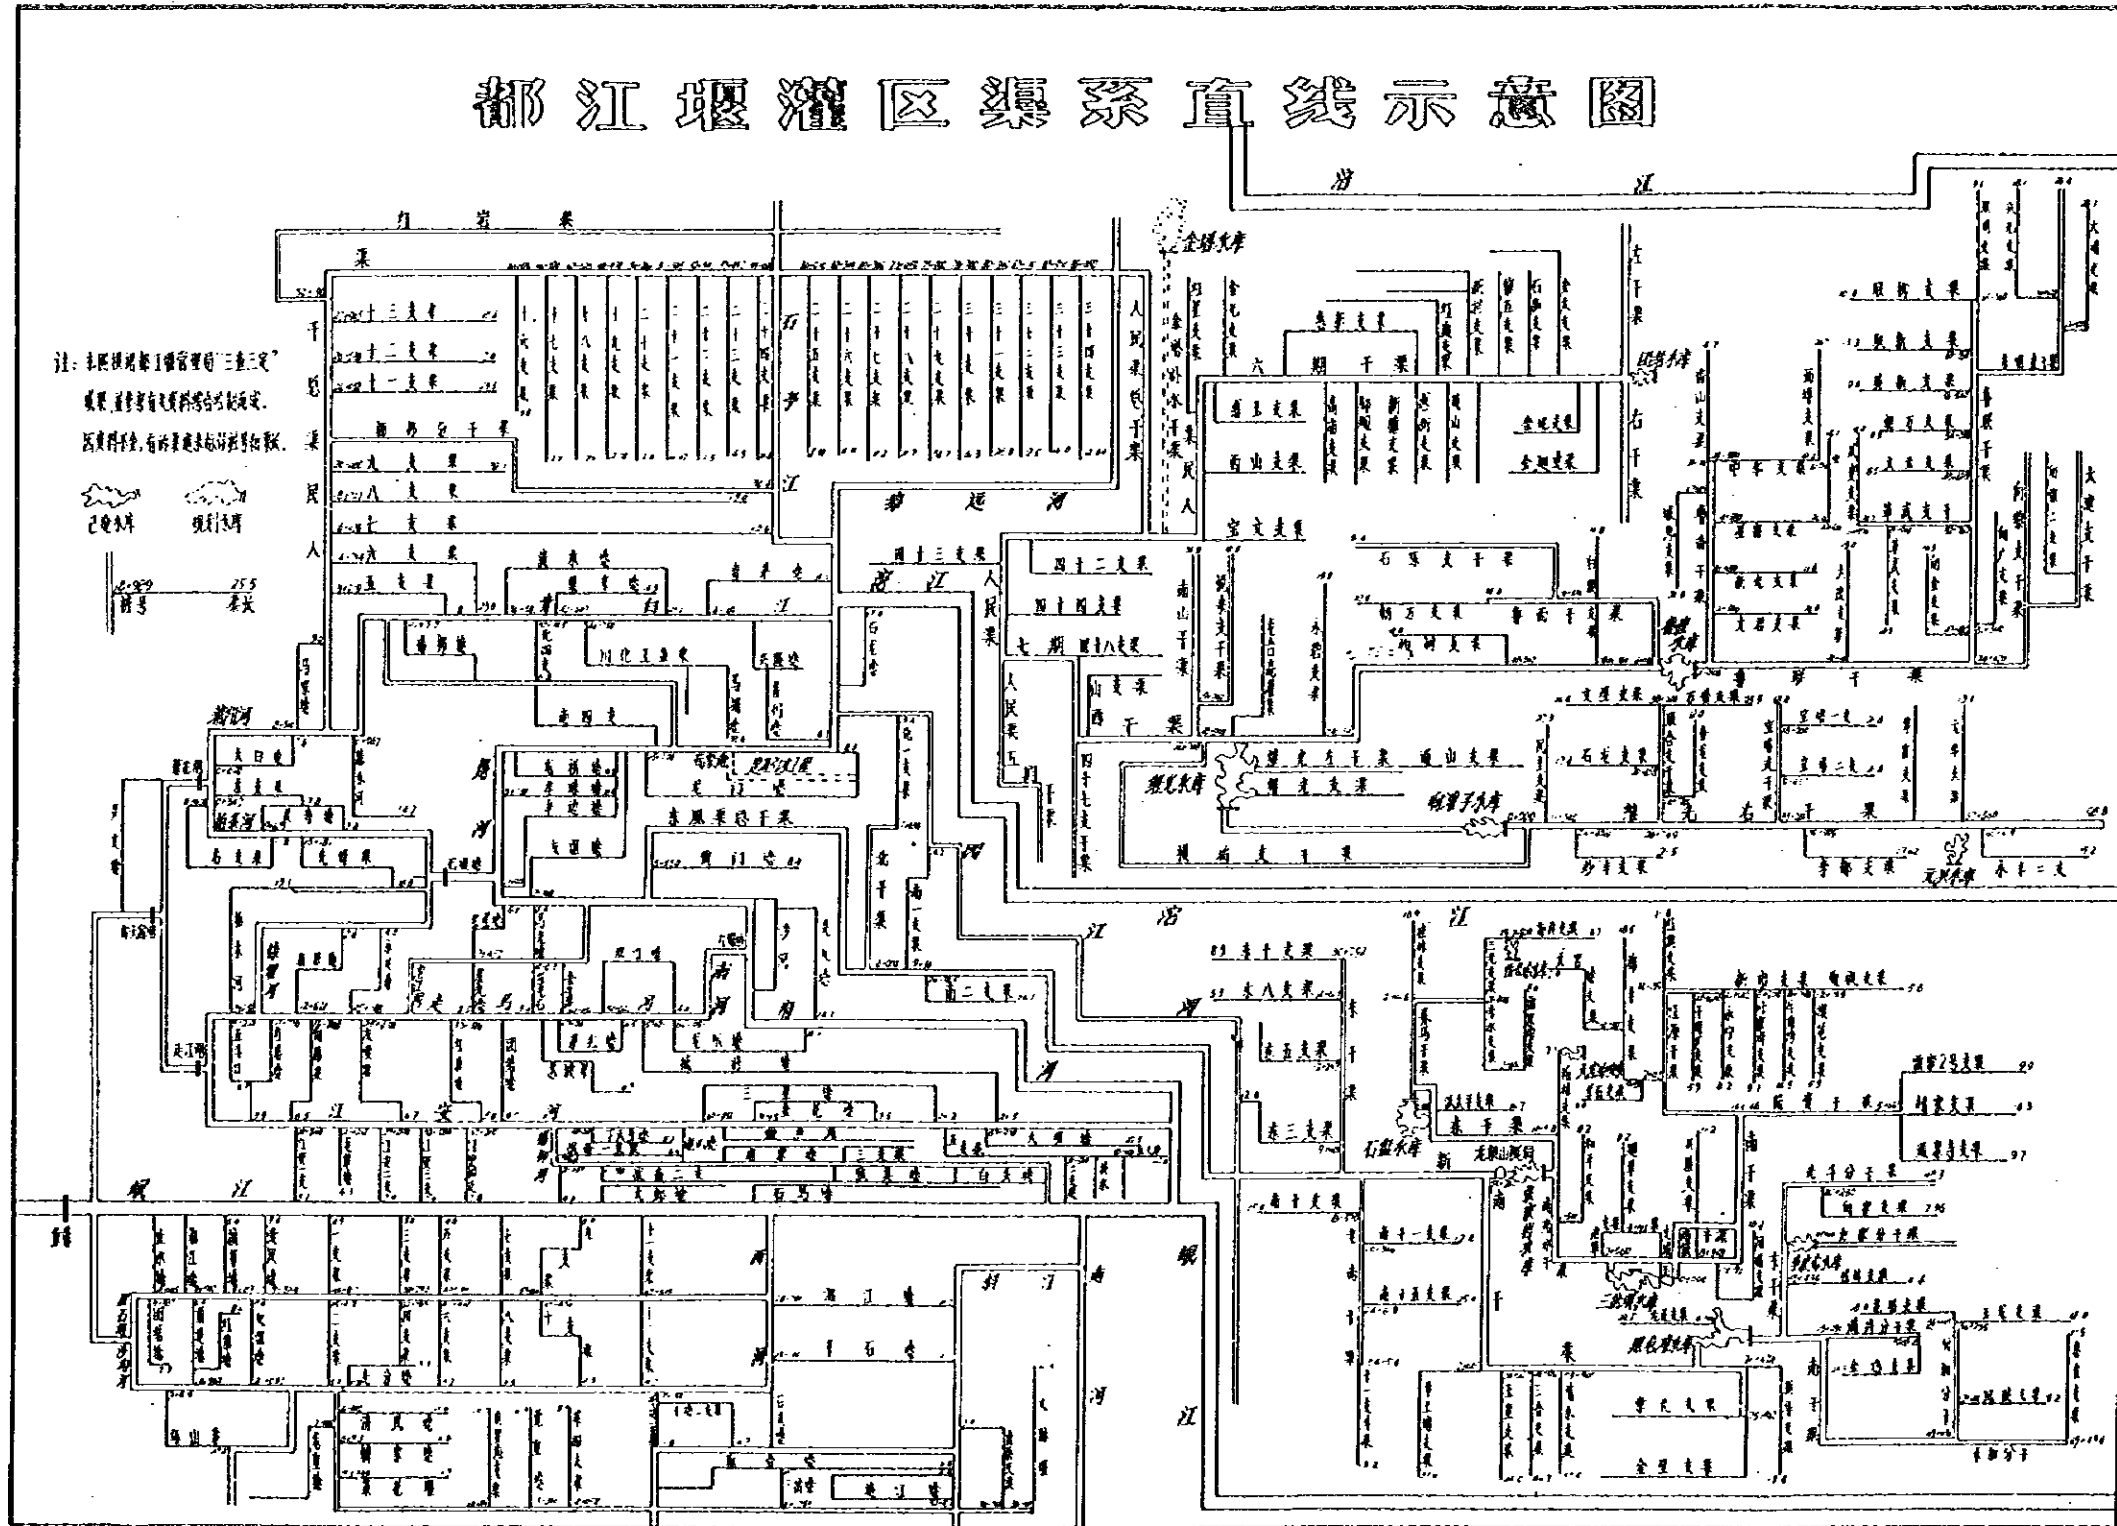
都江堰灌区渠系直线示意图

注：本图根据都江堰管理局"三查三定"成果，并参考有关资料绘制而成。因资料不全，有的渠道未标注长度。

已建水库　规划水库

桩号　渠长

岷江

沱江

石亭江

蒲阳河

柏条河

走马河

江安河

人民渠

东风渠

毗河

青白江

官渠堰

六期干渠

七期

黑龙滩水库

三盆水库

鲁班水库

石盘水库

金堂水库

胜利水库

龙泉山

红岩渠

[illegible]